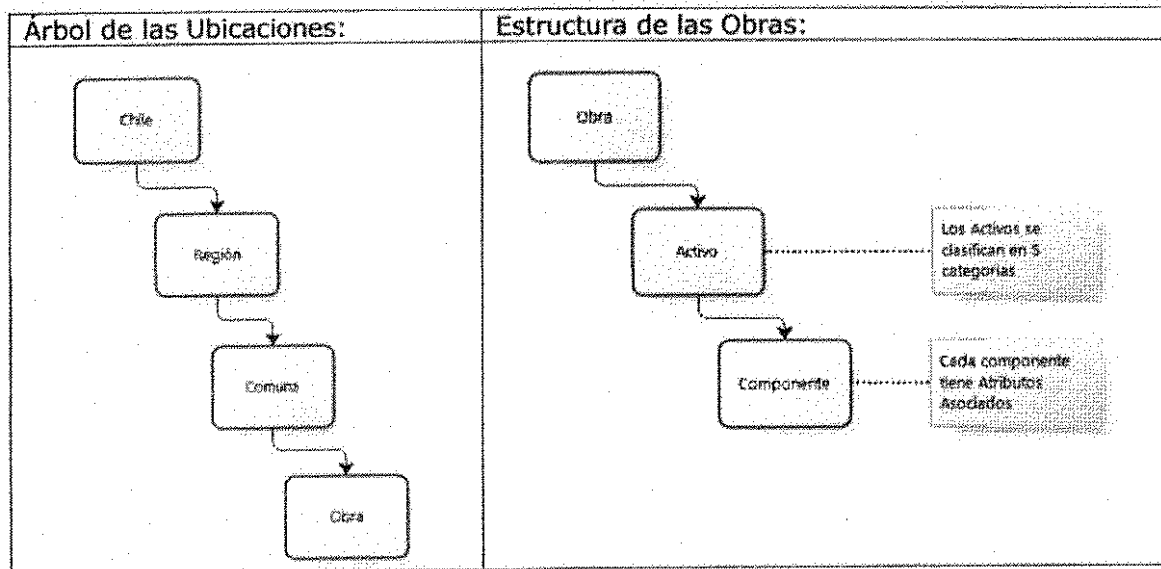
| Árbol de las Ubicaciones: | Estructura de las Obras: |
|---|---|
| Chile Región Comuna Obra | Obra Activo Los Activos se clasifican en 5 categorías Componente Cada componente tiene Atributos Asociados |